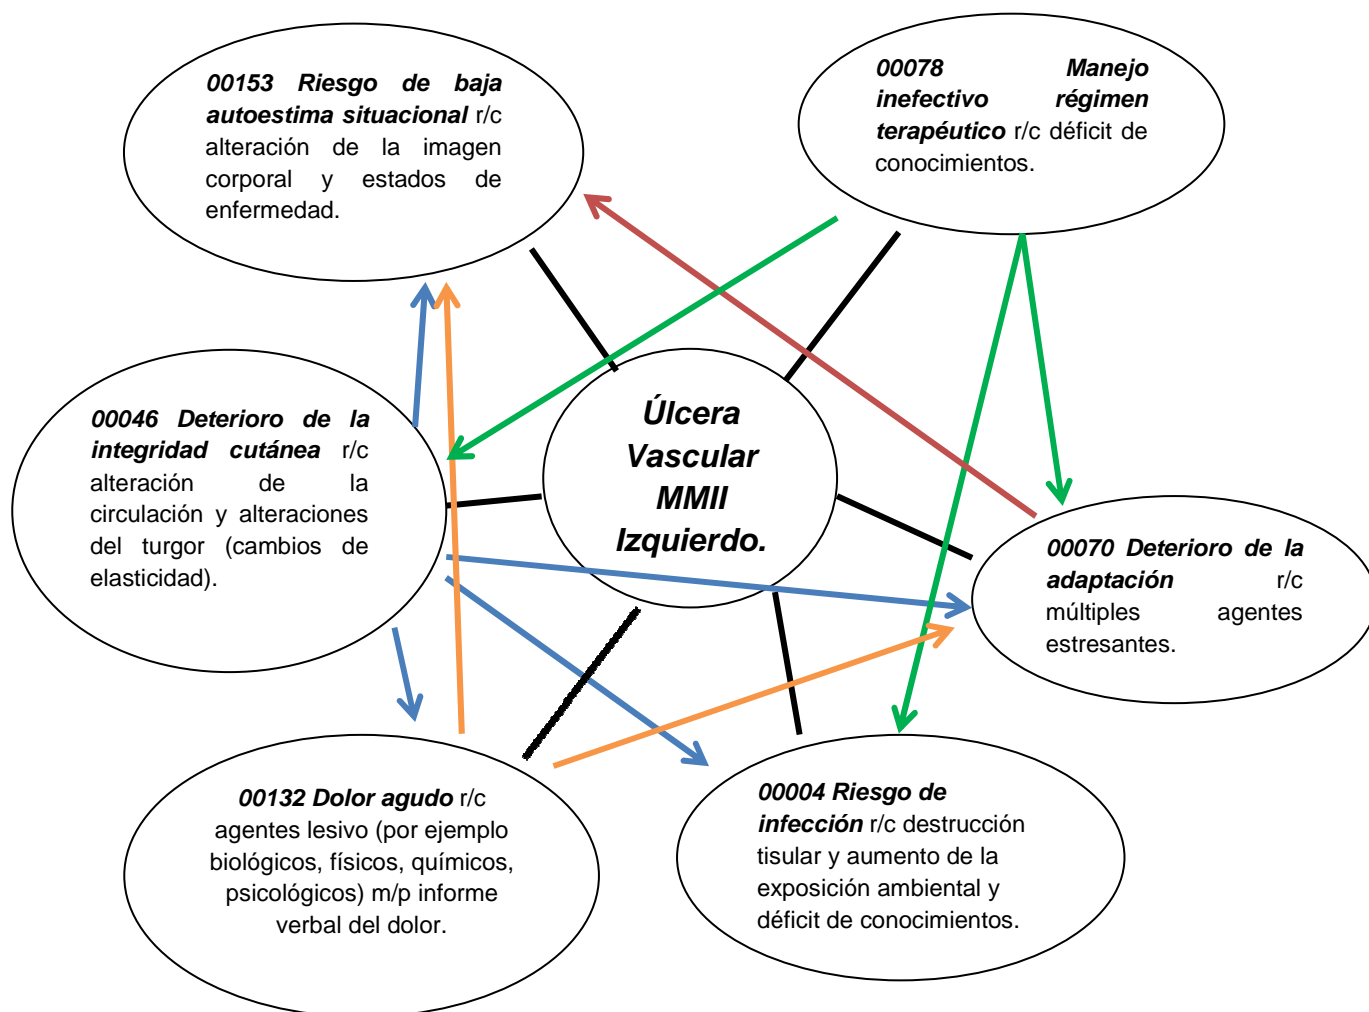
**00153 Riesgo de baja autoestima situacional** r/c alteración de la imagen corporal y estados de enfermedad.

**00078 Manejo inefectivo régimen terapéutico** r/c déficit de conocimientos.

**Úlcera Vascular MMII Izquierdo.**

**00046 Deterioro de la integridad cutánea** r/c alteración de la circulación y alteraciones del turgor (cambios de elasticidad).

**00070 Deterioro de la adaptación** r/c múltiples agentes estresantes.

**00132 Dolor agudo** r/c agentes lesivo (por ejemplo biológicos, físicos, químicos, psicológicos) m/p informe verbal del dolor.

**00004 Riesgo de infección** r/c destrucción tisular y aumento de la exposición ambiental y déficit de conocimientos.